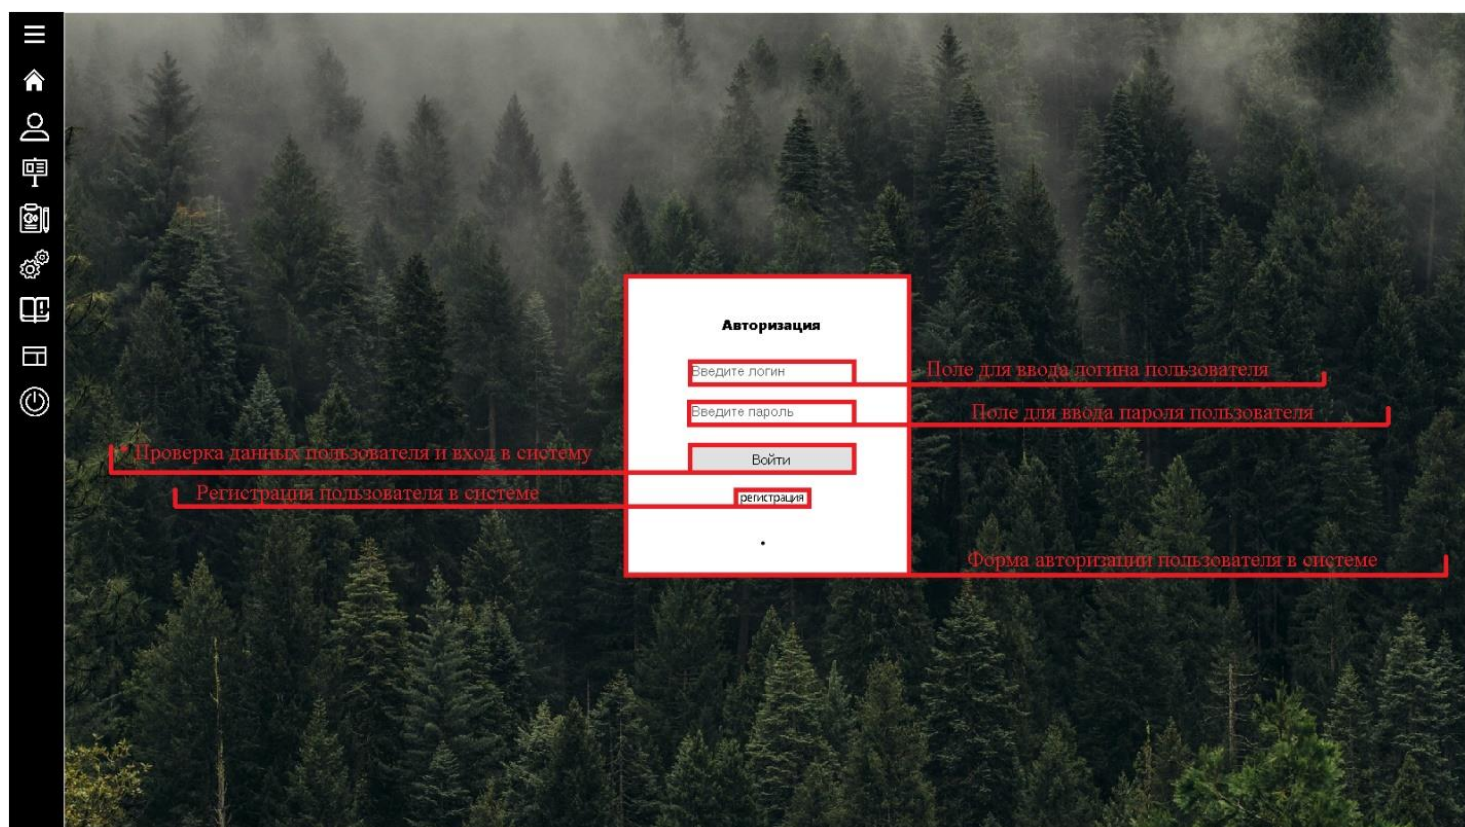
Авторизация

Введите логин

Поле для ввода логина пользователя

Введите пароль

Поле для ввода пароля пользователя

Проверка данных пользователя и вход в систему

Войти

Регистрация пользователя в системе

регистрация

Форма авторизации пользователя в системе